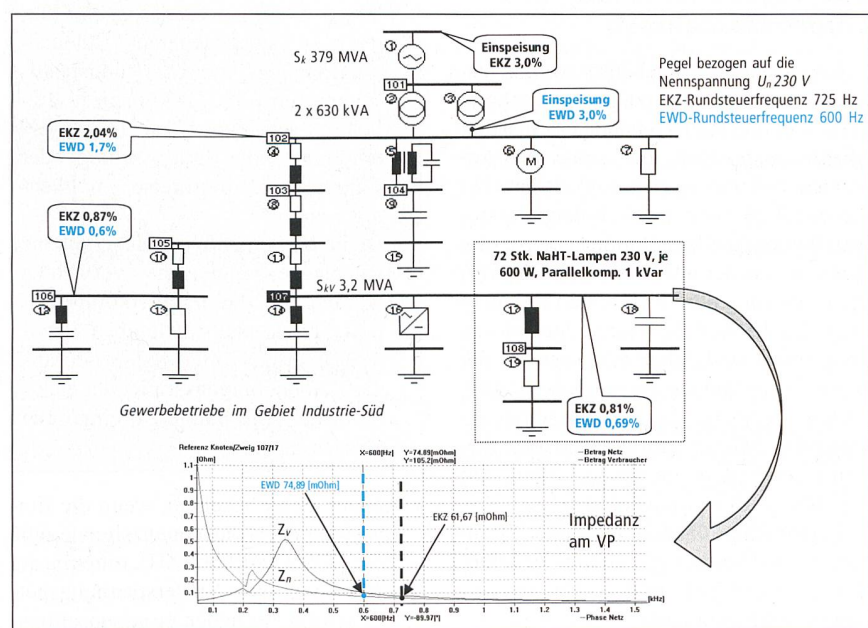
$S_k$ 379 MVA

Einspeisung EKZ 3,0%

Pegel bezogen auf die Nennspannung $U_n$ 230 V
EKZ-Rundsteuerfrequenz 725 Hz
EWD-Rundsteuerfrequenz 600 Hz

101

2 x 630 kVA

Einspeisung EWD 3,0%

EKZ 2,04%
EWD 1,7%

102

103

104

EKZ 0,87%
EWD 0,6%

105

106

107

$S_{kV}$ 3,2 MVA

72 Stk. NaHT-Lampen 230 V, je 600 W, Parallelkomp. 1 kVar

108

EKZ 0,81%
EWD 0,69%

Gewerbebetriebe im Gebiet Industrie-Süd

Referenz Knoten/Zweig 107/17

[Ohm]

X=600[Hz] Y=74.89[mOhm] Y=105.2[mOhm]

—Betrag Netz
—Betrag Verbraucher

EWD 74,89 [mOhm]

EKZ 61,67 [mOhm]

$Z_V$

$Z_n$

Impedanz am VP

1.1
1
0.9
0.8
0.7
0.6
0.5
0.4
0.3
0.2
0.1

0.1 0.2 0.3 0.4 0.5 0.6 0.7 0.8 0.9 1 1.1 1.2 1.3 1.4 1.5

[kHz]

X=600[Hz] Y=-89.97[°]

—Phase Netz